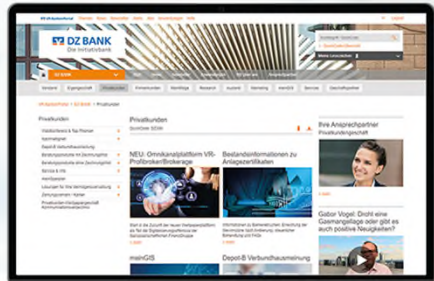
DZ BANK
Die Initiativbank

Privatkunden

Privatkunden

NEU: Omnikanalplattform VR-Profibroker/Brokerage

Bestandsinformationen zu Anlagezertifikaten

Ihre Ansprechpartner Privatkundengeschäft

Gabor Vogel: Droht eine Gasmangellage oder gibt es auch positive Neuigkeiten?

mainGIS

Depot-B Verbundhausmeinung